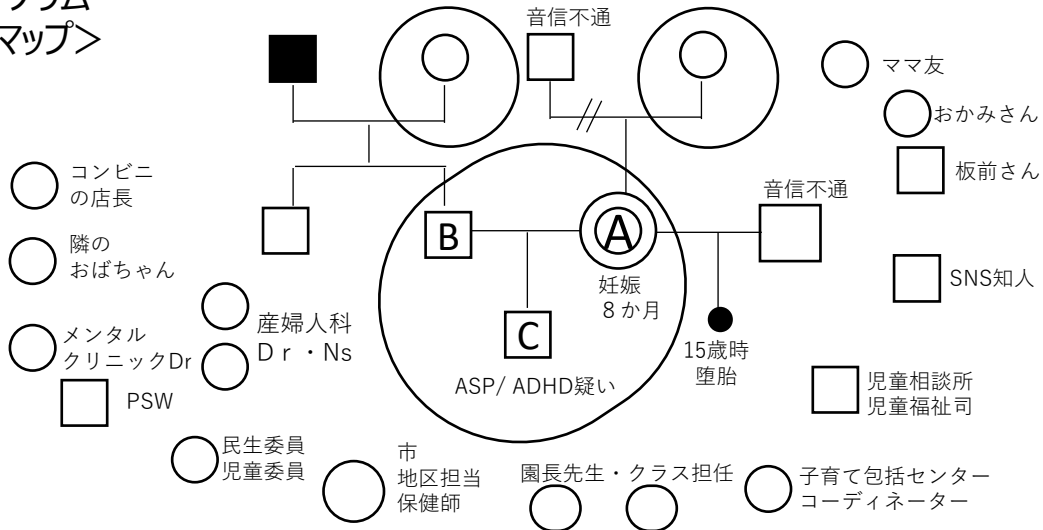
グラム
マップ>

音信不通

ママ友

おかみさん

板前さん

コンビニ
の店長

音信不通

B

Ⓐ

隣の
おばちゃん

SNS知人

妊娠
８か月

産婦人科
Ｄｒ ・Ns

メンタル
クリニックDr

C

15歳時
堕胎

PSW

ASP/ ADHD疑い

児童相談所
児童福祉司

民生委員
児童委員

市
地区担当
保健師

園長先生・クラス担任

子育て包括センター
コーディネーター